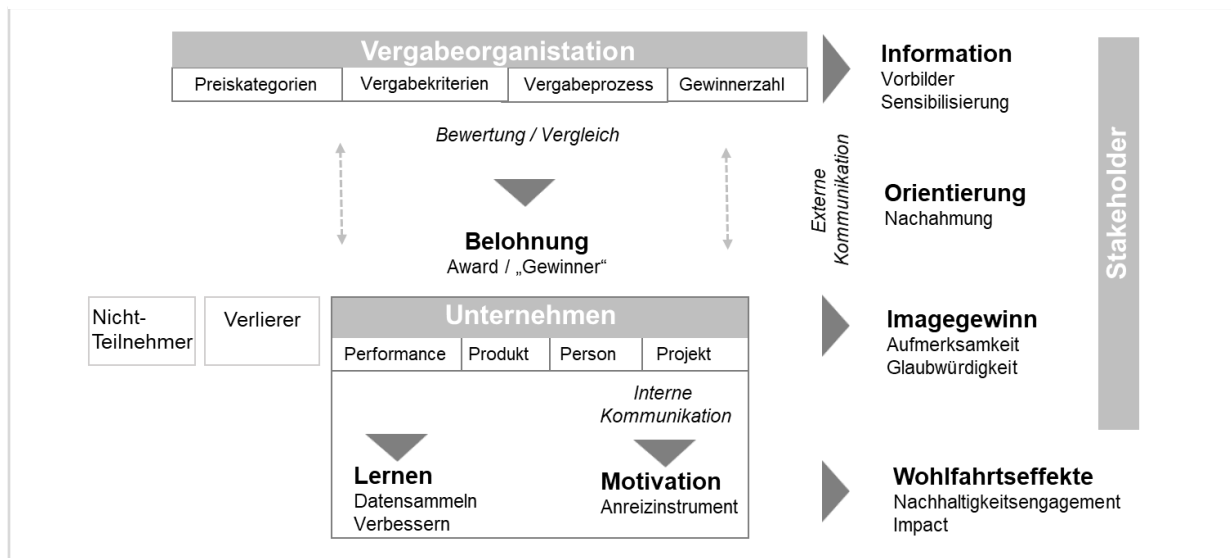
Vergabeorganistation

Preiskategorien | Vergabekriterien | Vergabeprozess | Gewinnerzahl

Bewertung / Vergleich

Belohnung
Award / „Gewinner“

Nicht-Teilnehmer

Verlierer

Unternehmen

Performance | Produkt | Person | Projekt

Interne Kommunikation

Lernen
Datensammeln
Verbessern

Motivation
Anreizinstrument

Externe Kommunikation

Information
Vorbilder
Sensibilisierung

Orientierung
Nachahmung

Imagegewinn
Aufmerksamkeit
Glaubwürdigkeit

Wohlfahrtseffekte
Nachhaltigkeitsengagement
Impact

Stakeholder